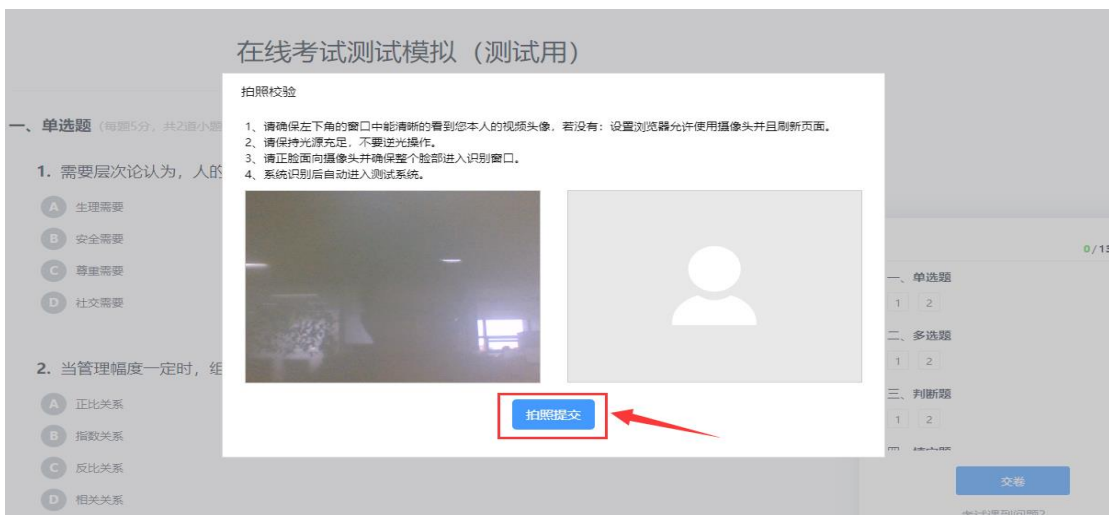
在线考试测试模拟（测试用）

一、单选题 (每题5分，共2道小题

1. 需要层次论认为，人的

A 生理需要
B 安全需要
C 尊重需要
D 社交需要

2. 当管理幅度一定时，组

A 正比关系
B 指数关系
C 反比关系
D 相关关系

拍照校验

1、请确保左下角的窗口中能清晰的看到您本人的视频头像，若没有：设置浏览器允许使用摄像头并且刷新页面。
2、请保持光源充足，不要逆光操作。
3、请正脸面向摄像头并确保整个脸部进入识别窗口。
4、系统识别后自动进入测试系统。

拍照提交

0/1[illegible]

一、单选题
1 2
二、多选题
1 2
三、判断题
1 2
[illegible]

交卷

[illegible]